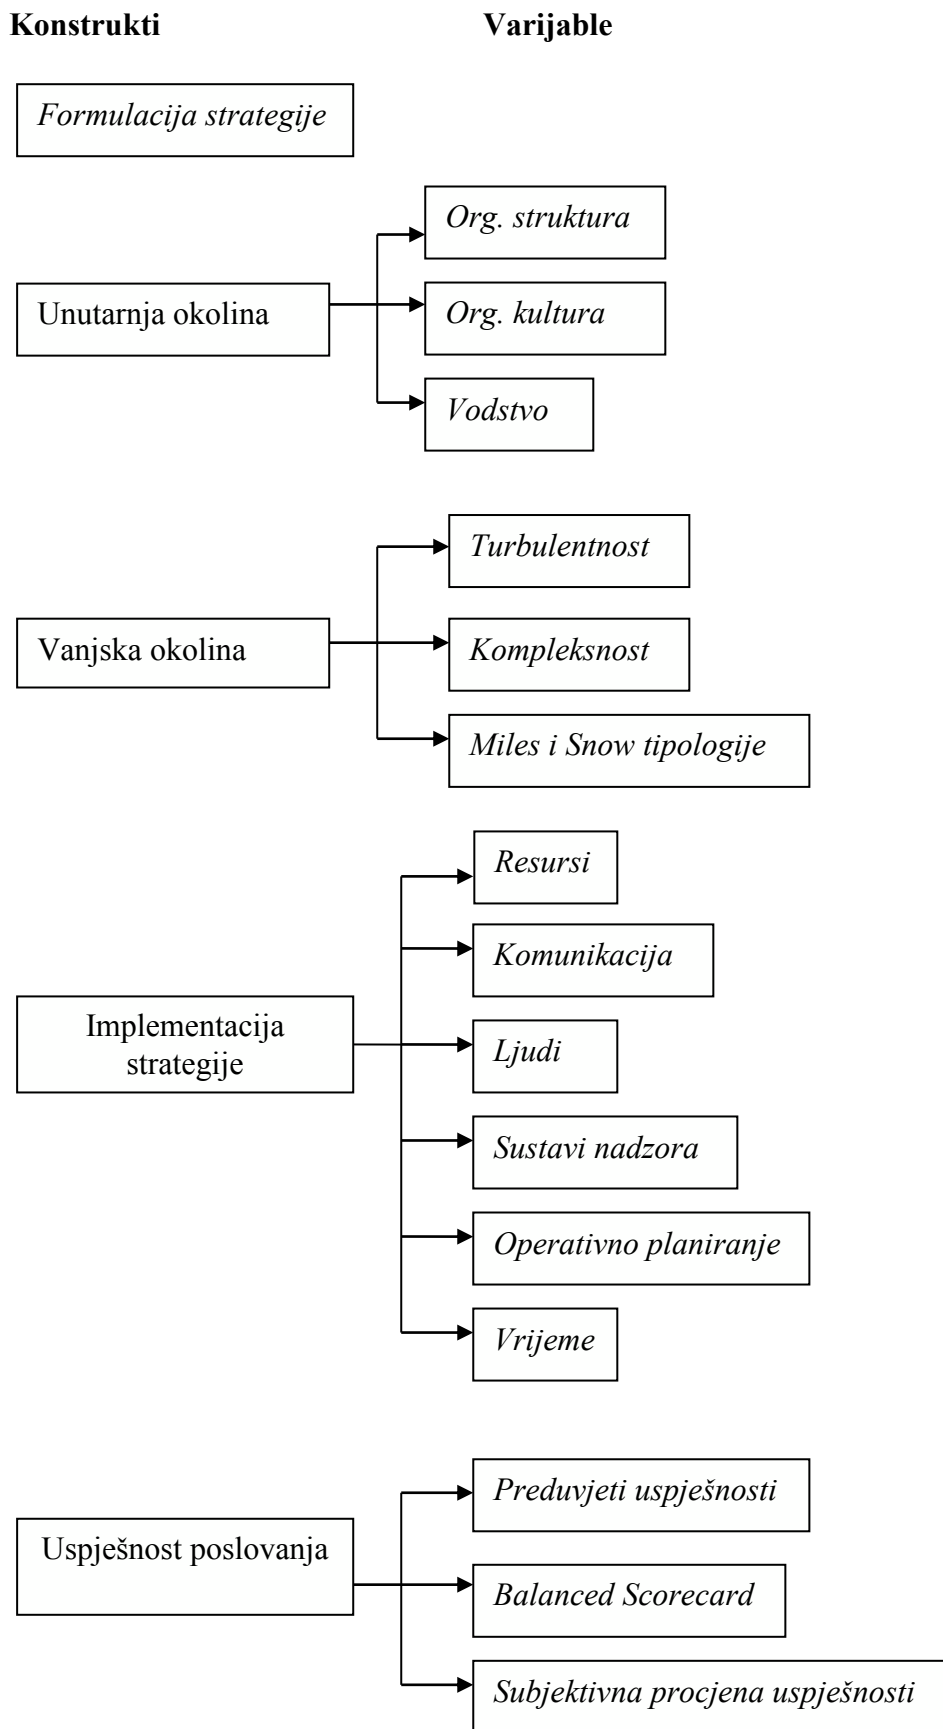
**Konstrukti** **Varijable**

*Formulacija strategije*

Unutarnja okolina

*Org. struktura*

*Org. kultura*

*Vodstvo*

Vanjska okolina

*Turbulentnost*

*Kompleksnost*

*Miles i Snow tipologije*

Implementacija strategije

*Resursi*

*Komunikacija*

*Ljudi*

*Sustavi nadzora*

*Operativno planiranje*

*Vrijeme*

Uspješnost poslovanja

*Preduvjeti uspješnosti*

*Balanced Scorecard*

*Subjektivna procjena uspješnosti*